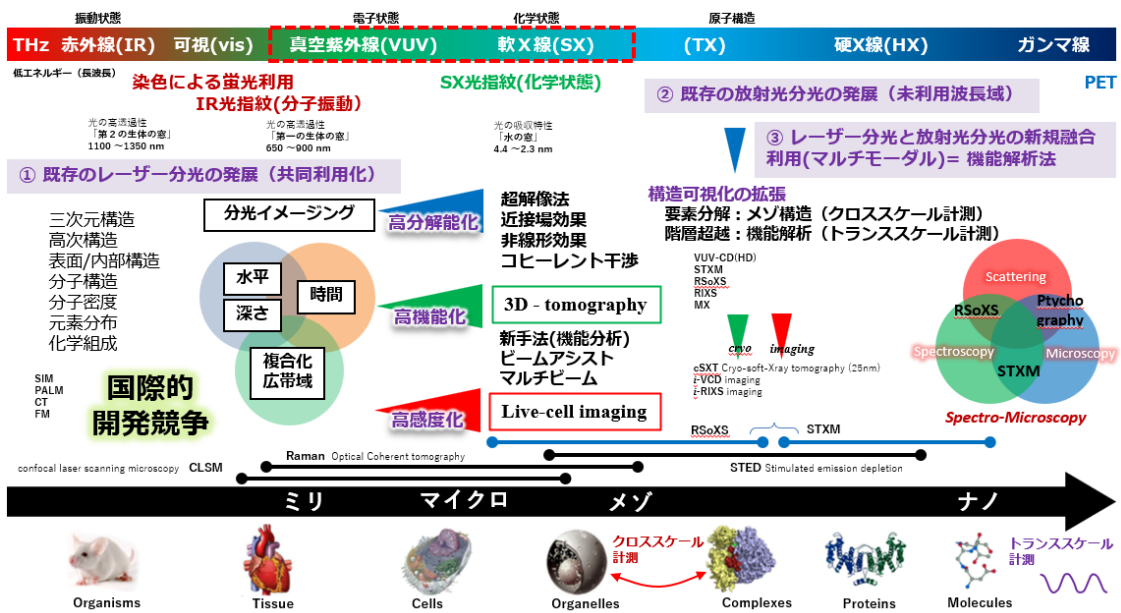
振動状態　電子状態　化学状態　原子構造

THz　赤外線(IR)　可視(vis)　真空紫外線(VUV)　軟X線(SX)　(TX)　硬X線(HX)　ガンマ線

低エネルギー（長波長）

染色による蛍光利用
IR光指紋(分子振動)

SX光指紋(化学状態)

② 既存の放射光分光の発展（未利用波長域）

PET

光の高透過性
「第２の生体の窓」
1100 〜1350 nm

光の高透過性
「第一の生体の窓」
650 〜900 nm

光の吸収特性
「水の窓」
4.4 〜2.3 nm

③ レーザー分光と放射光分光の新規融合利用(マルチモーダル)＝ 機能解析法

① 既存のレーザー分光の発展（共同利用化）

構造可視化の拡張
要素分解：メゾ構造（クロススケール計測）
階層超越：機能解析（トランススケール計測）

分光イメージング

高分解能化

超解像法
近接場効果
非線形効果
コヒーレント干渉

三次元構造
高次構造
表面/内部構造
分子構造
分子密度
元素分布
化学組成

水平
深さ
時間
複合化
広帯域

高機能化

3D - tomography

VUV-CD(HD)
STXM
RSoXS
RIXS
MX

Scattering
RSoXS
Ptycho graphy
Spectroscopy
Microscopy
STXM

Spectro-Microscopy

新手法(機能分析)
ビームアシスト
マルチビーム

cryo　imaging

cSXT Cryo-soft-Xray tomography (25nm)
i-VCD imaging
i-RIXS imaging

SIM
PALM
CT
FM

国際的
開発競争

高感度化

Live-cell imaging

RSoXS　STXM

confocal laser scanning microscopy　CLSM

Raman　Optical Coherent tomography

STED Stimulated emission depletion

ミリ　マイクロ　メゾ　ナノ

クロススケール
計測

トランススケール
計測

Organisms　Tissue　Cells　Organelles　Complexes　Proteins　Molecules